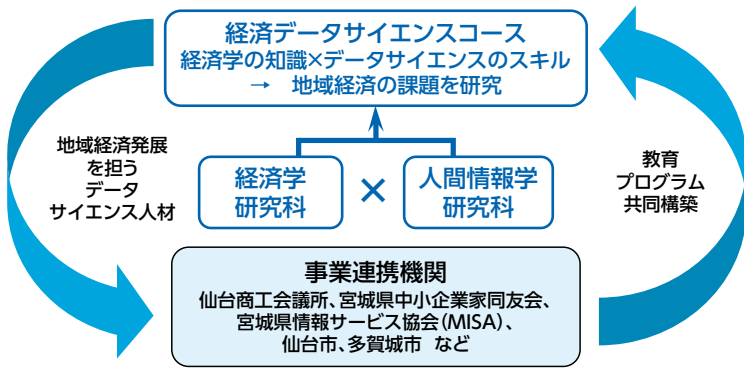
経済データサイエンスコース
経済学の知識×データサイエンスのスキル
→ 地域経済の課題を研究

地域経済発展を担うデータサイエンス人材

経済学研究科

×

人間情報学研究科

教育プログラム共同構築

事業連携機関
仙台商工会議所、宮城県中小企業家同友会、宮城県情報サービス協会(MISA)、仙台市、多賀城市 など